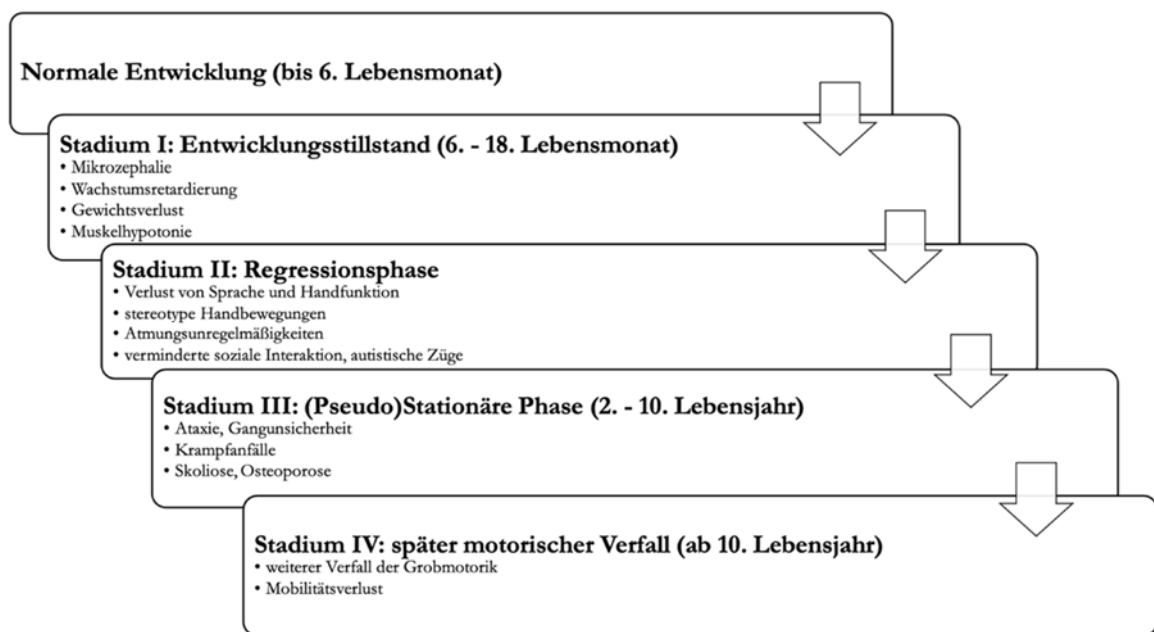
Normale Entwicklung (bis 6. Lebensmonat)

Stadium I: Entwicklungsstillstand (6. - 18. Lebensmonat)
• Mikrozephalie
• Wachstumsretardierung
• Gewichtsverlust
• Muskelhypotonie

Stadium II: Regressionsphase
• Verlust von Sprache und Handfunktion
• stereotype Handbewegungen
• Atmungsunregelmäßigkeiten
• verminderte soziale Interaktion, autistische Züge

Stadium III: (Pseudo)Stationäre Phase (2. - 10. Lebensjahr)
• Ataxie, Gangunsicherheit
• Krampfanfälle
• Skoliose, Osteoporose

Stadium IV: später motorischer Verfall (ab 10. Lebensjahr)
• weiterer Verfall der Grobmotorik
• Mobilitätsverlust